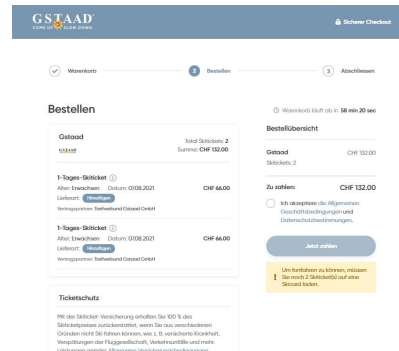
GSTAAD
COME UP – SLOW DOWN

Sicherer Checkout

Warenkorb

2 Bestellen

3 Abschliessen

Bestellen

Warenkorb läuft ab in 58 min 20 sec

Gstaad

GSTAAD

Total Skitickets: 2
Summe: CHF 132.00

1-Tages-Skiticket
Alter: Erwachsen Datum: 01.08.2021 CHF 66.00
Lieferart: Hinzufügen
Vertragspartner: Tarifverbund Gstaad GmbH

1-Tages-Skiticket
Alter: Erwachsen Datum: 01.08.2021 CHF 66.00
Lieferart: Hinzufügen
Vertragspartner: Tarifverbund Gstaad GmbH

Bestellübersicht

Gstaad CHF 132.00
Skitickets: 2

Zu zahlen: CHF 132.00

Ich akzeptiere die Allgemeinen Geschäftsbedingungen und Datenschutzbestimmungen.

Jetzt zahlen

Um fortfahren zu können, müssen Sie noch 2 Skiticket(s) auf eine Skicard laden.

Ticketschutz

Mit der Skiticket-Versicherung erhalten Sie 100 % des Skiticketpreises zurückerstattet, wenn Sie aus verschiedenen Gründen nicht Ski fahren können, wie z. B. versicherte Krankheit, Verspätungen der Fluggesellschaft, Verkehrsunfälle und mehr. Leistungen gemäss Allgemeine Versicherungsbedingungen